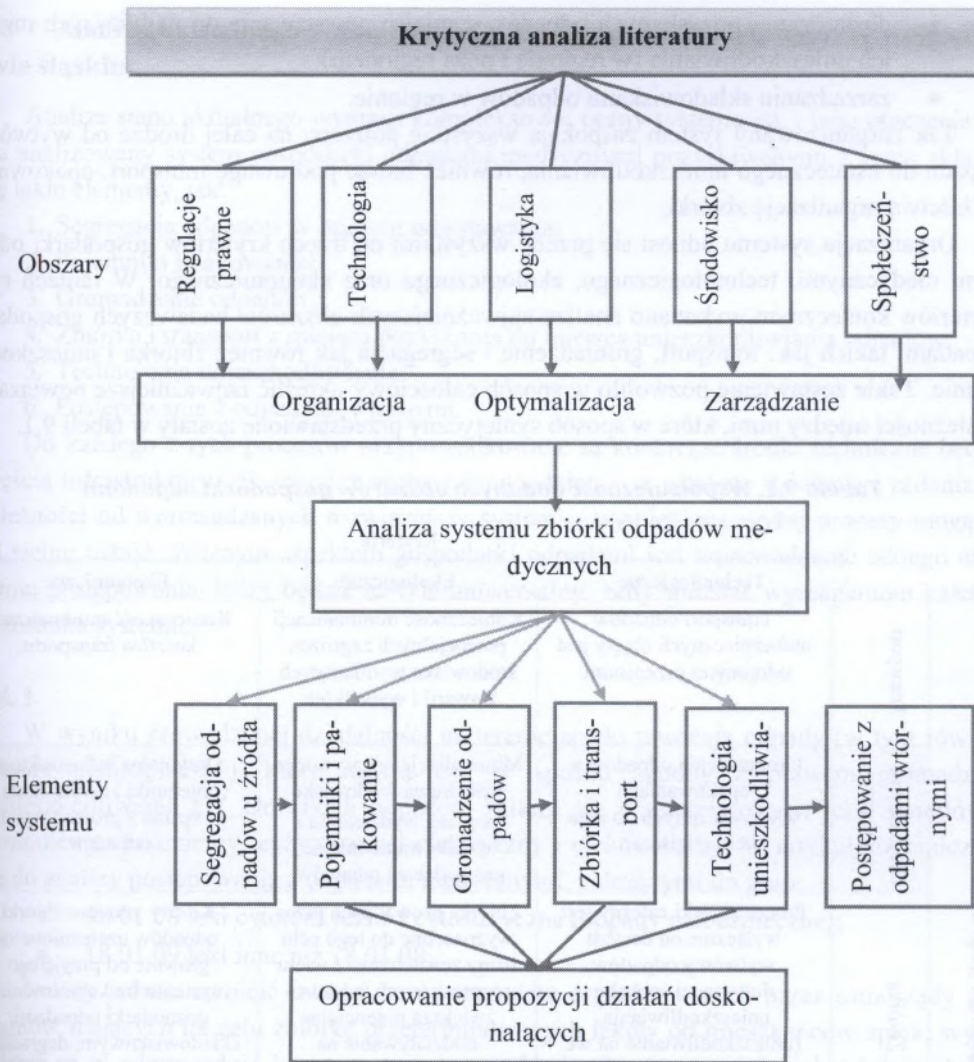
Krytyczna analiza literatury

Obszary

Regulacje prawne

Technologia

Logistyka

Środowisko

Społeczeństwo

Organizacja

Optymalizacja

Zarządzanie

Analiza systemu zbiórki odpadów medycznych

Elementy systemu

Segregacja odpadów u źródła

Pojemniki i pakowanie

Gromadzenie odpadów

Zbiórka i transport

Technologia unieszkodliwiania

Postępowanie z odpadami wtórnymi

Opracowanie propozycji działań doskonalących